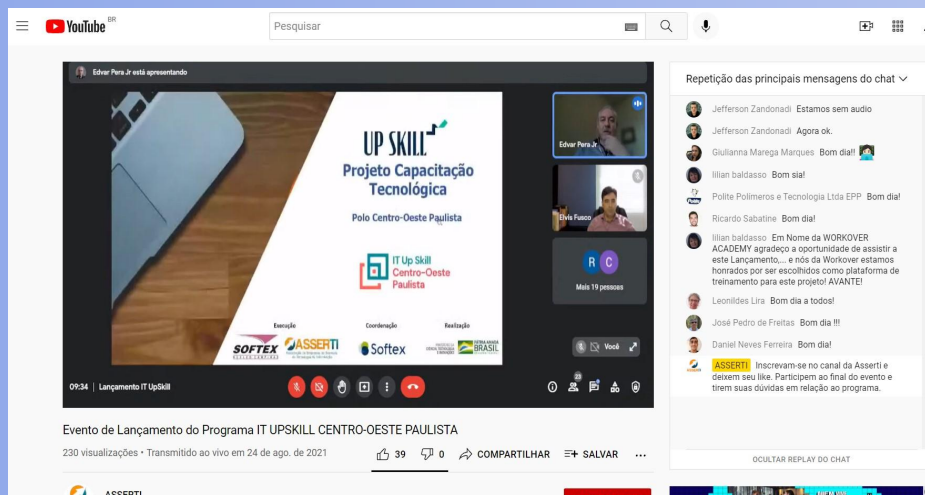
YouTube BR
Pesquisar

Edvar Pera Jr está apresentando

UP SKILL
Projeto Capacitação Tecnológica
Polo Centro-Oeste Paulista

IT Up Skill Centro-Oeste Paulista

Execução
SOFTEX
ASSERTI
Coordenação
Softex
Realização
BRASIL

Edvar Pera Jr
Elvis Fusco
R C
Mais 19 pessoas
Você

09:34 | Lançamento IT UpSkill
23

Repetição das principais mensagens do chat

Jefferson Zandonadi Estamos sem audio
Jefferson Zandonadi Agora ok.
Giulianna Marega Marques Bom dia!!
lilian baldasso Bom sia!
Polite Polimeros e Tecnologia Ltda EPP Bom dia!
Ricardo Sabatine Bom dia!
lilian baldasso Em Nome da WORKOVER ACADEMY agradeço a oportunidade de assistir a este Lançamento,... e nós da Workover estamos honrados por ser escolhidos como plataforma de treinamento para este projeto! AVANTE!
Leonildes Lira Bom dia a todos!
José Pedro de Freitas Bom dia !!!
Daniel Neves Ferreira Bom dia!
ASSERTI Inscrevam-se no canal da Asserti e deixem seu like. Participem ao final do evento e tirem suas dúvidas em relação ao programa.

OCULTAR REPLAY DO CHAT

Evento de Lançamento do Programa IT UPSKILL CENTRO-OESTE PAULISTA
230 visualizações • Transmitido ao vivo em 24 de ago. de 2021
39 0 COMPARTILHAR SALVAR

ASSERTI